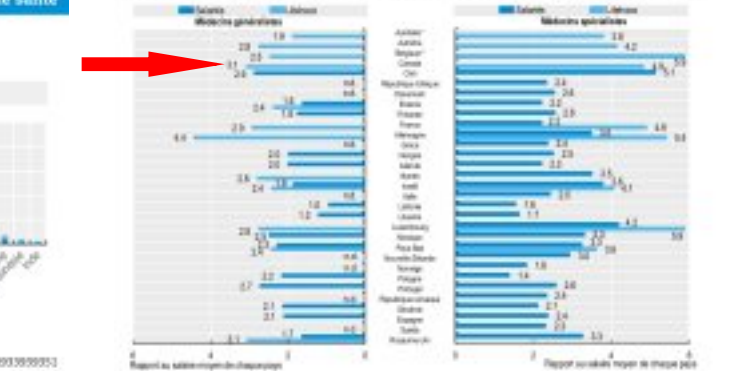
Salariés Libéraux
Médecins généralistes

Salariés Libéraux
Médecins spécialistes

1.9
2.8
2.3
3.1
2.6
n.d.
n.d.
1.6
2.4
1.8
2.5
4.4
n.d.
2.0
2.0
2.6
2.4
1.8
n.d.
1.0
1.2
2.8
2.3
2.3
2.2
n.d.
n.d.
2.2
3.7
n.d.
2.1
2.1
1.7
n.d.
3.1

Australie
Autriche
Belgique
Canada
Chili
République tchèque
Danemark
Estonie
Finlande
France
Allemagne
Grèce
Hongrie
Islande
Irlande
Israël
Italie
Lettonie
Lituanie
Luxembourg
Mexique
Pays-Bas
Nouvelle-Zélande
Norvège
Pologne
Portugal
République slovaque
Slovénie
Espagne
Suède
Royaume-Uni

3.6
4.2
5.5
4.9
5.1
2.4
2.6
2.2
2.5
2.2
4.8
3.6
5.4
2.4
2.5
2.2
3.5
3.6
4.1
3.3
1.6
1.7
4.2
5.5
2.2
2.3
2.2
2.0
1.9
1.8
1.4
2.6
2.5
2.7
2.4
2.3
3.3

6
4
2
0
Rapport au salaire moyen de chaque pays

0
2
4
6
Rapport au salaire moyen de chaque pays

0933939953